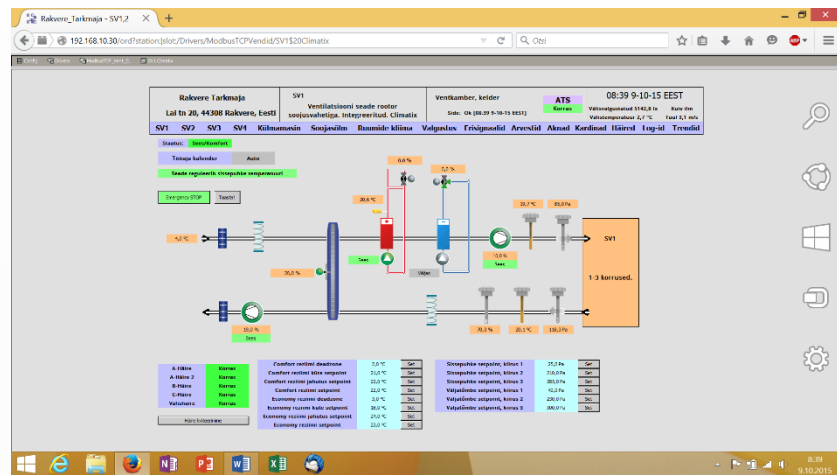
Rakvere_Tarkmaja - SV1,2

192.168.10.30/ord?station:|slot:/Drivers/ModbusTCPVendid/SV1$20Climatix

Otsi

Rakvere Tarkmaja
Lai tn 20, 44308 Rakvere, Eesti

SV1
Ventilatsiooni seade rootor soojusvahetija. Integreeritud. Climatix

Ventkamber, kelder

ATS
Korras

Side: Ok [08:39 9-10-15 EEST]

08:39 9-10-15 EEST

Välisvalgustatud 5142,8 lx
Välistemperatuur 2,7 °C
Kuiv ilm
Tuul 3,1 m/s

SV1 SV2 SV3 SV4 Külmamasin Soojasõlm Ruumide kliima Valgustus Elriseadmed Arvestid Aknad Kardinad Häired Log-id Trendid

Staatus: Sees/Komfort

Tööaja kalender
Auto

Seade reguleerib sissepuhke temperatuuri

Emergency STOP
Taaste

0,0 %
7,7 %
20,6 %
Sees
Sees
19,7 °C
20,0 °C
4,0 °C
15,6 %
Sees
26,0 %
Väljas
SV1
1-3 korrused.
19,0 %
Sees
70,3 %
20,1 °C
136,3 Pa

A-Häire Korras
A-Häire 2 Korras
B-Häire Korras
C-Häire Korras
Valvehäire Korras

Häire kvitteerimine

| | | |
|---|---|---|
| Comfort režiimi deadzone | 3,0 °C | Set |
| Comfort režiimi küte setpoint | 21,0 °C | Set |
| Comfort režiimi jahutus setpoint | 22,0 °C | Set |
| Comfort režiimi setpoint | 22,0 °C | Set |
| Economy režiimi deadzone | 3,0 °C | Set |
| Economy režiimi kute setpoint | 20,0 °C | Set |
| Economy režiimi jahutus setpoint | 24,0 °C | Set |
| Economy režiimi setpoint | 22,0 °C | Set |

| | | |
|---|---|---|
| Sissepuhke setpoint, kiirus 1 | 25,0 Pa | Set |
| Sissepuhke setpoint, kiirus 2 | 110,0 Pa | Set |
| Sissepuhke setpoint, kiirus 3 | 200,0 Pa | Set |
| Väljatõmbe setpoint, kiirus 1 | 41,0 Pa | Set |
| Väljatõmbe setpoint, kiirus 2 | 230,0 Pa | Set |
| Väljatõmbe setpoint, kiirus 3 | 300,0 Pa | Set |

8:39
9.10.2015